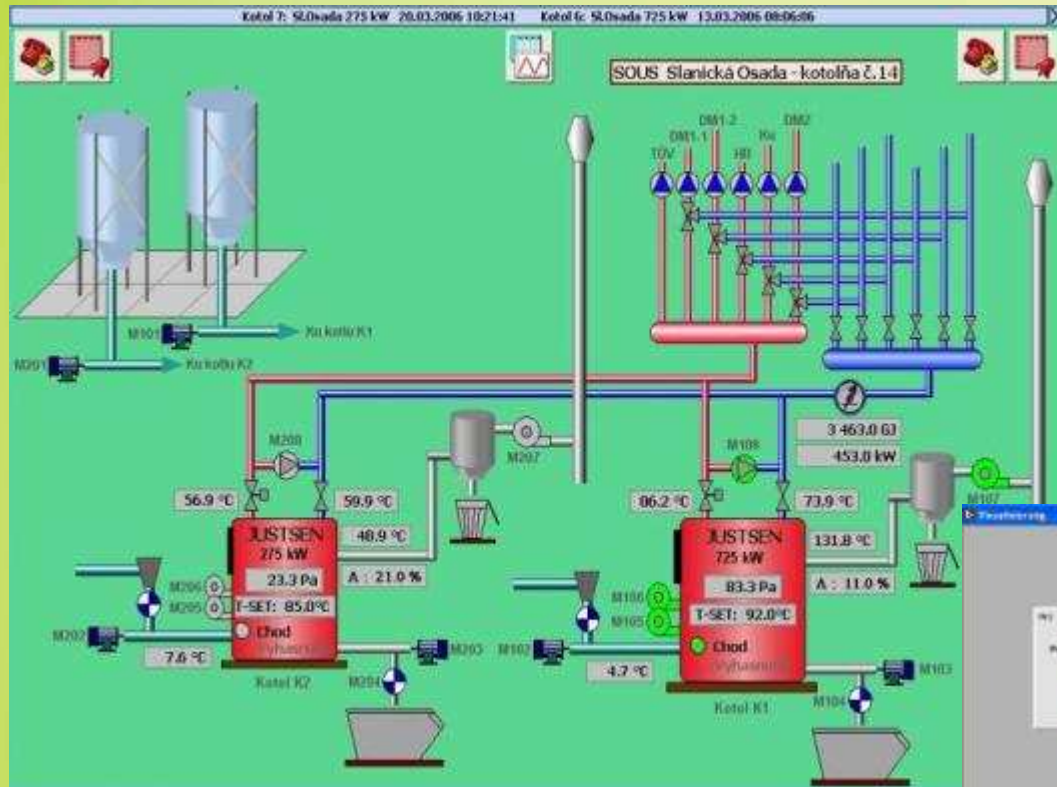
Kotol 7: SLOsada 275 kW 20.03.2006 10:21:41 Kotol 6: SLOsada 725 kW 13.03.2006 08:06:06

SOUS Slanická Osada - kotolňa č.14

TÚV DM1.1 DM1.2 HB Ra DM2

M101 Ku kotlu K1

M201 Ku kotlu K2

M208

M207

M108

3 463.0 GJ

453.0 kW

M107

56.9 °C

59.9 °C

86.2 °C

73.9 °C

JUSTSEN 275 kW

48.9 °C

JUSTSEN 725 kW

131.8 °C

23.3 Pa

A : 21.0 %

83.3 Pa

A : 11.0 %

M206

M205

T-SET: 85.0°C

M106

M105

T-SET: 92.0°C

M202

Chod

Vyhasnutý

M203

M102

Chod

Vyhasnutý

M103

7.6 °C

M204

4.7 °C

M104

Kotol K2

Kotol K1